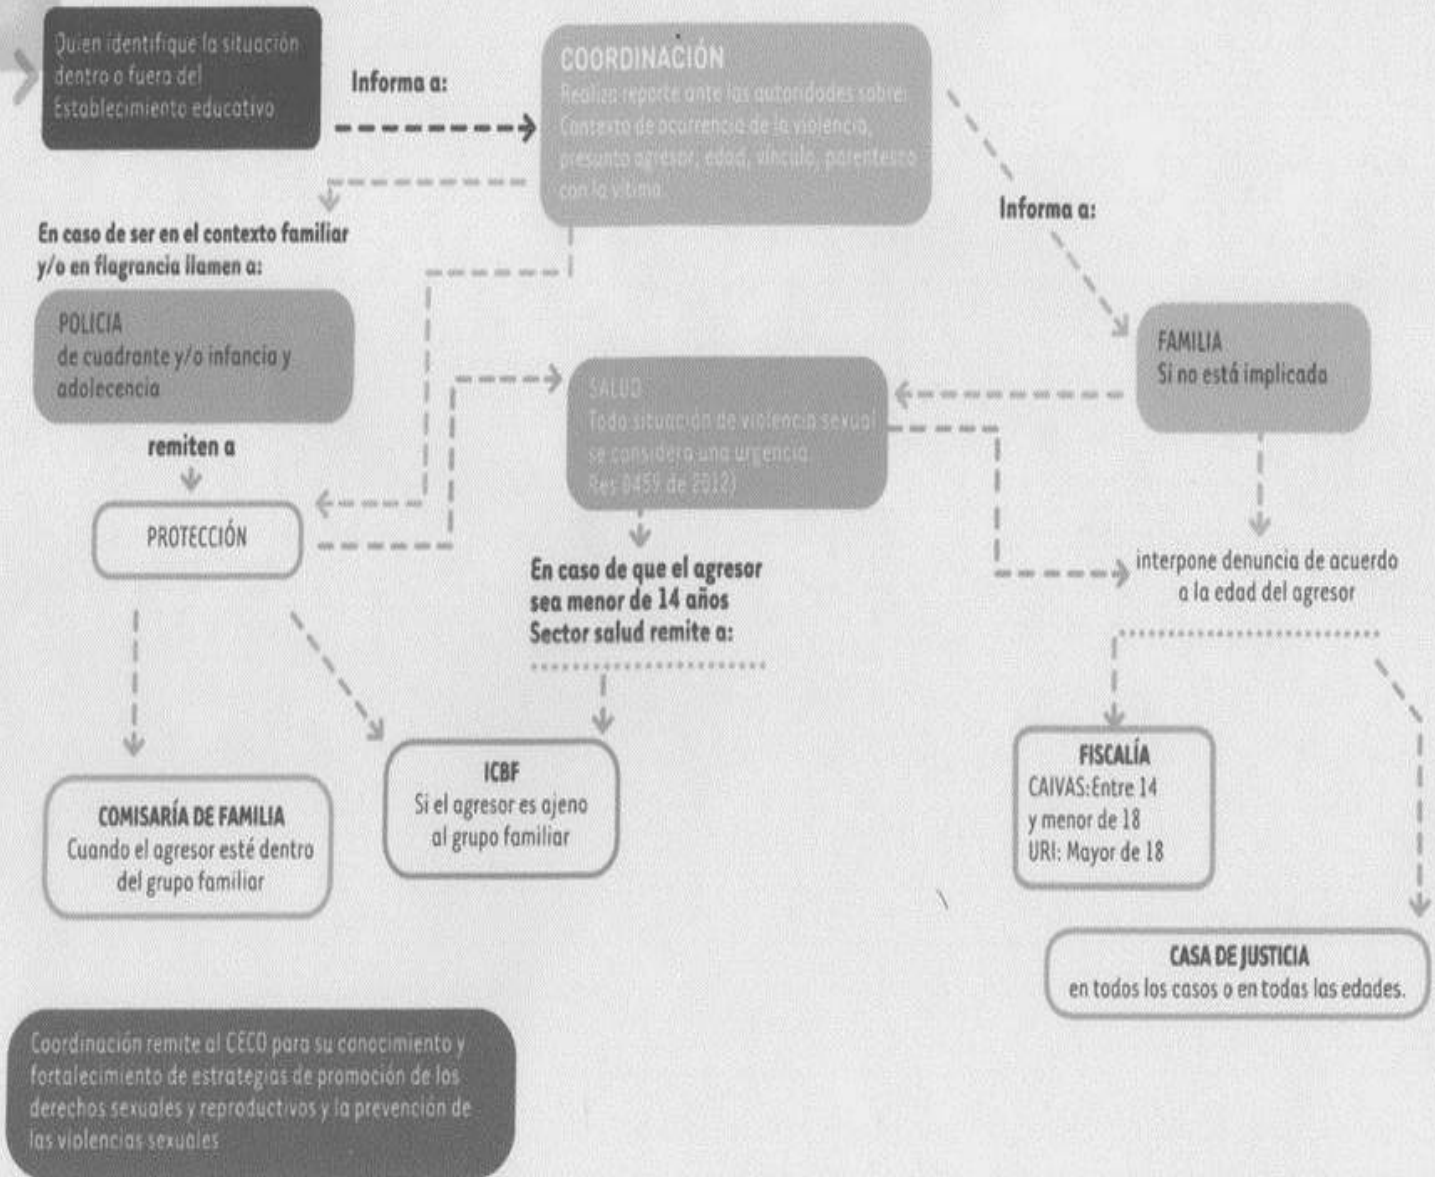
Quien identifique la situación dentro o fuera del Establecimiento educativo

Informa a:

COORDINACIÓN
Realiza reporte ante las autoridades sobre: Contexto de ocurrencia de la violencia, presunto agresor, edad, vínculo, parentesco con la víctima.

Informa a:

En caso de ser en el contexto familiar y/o en flagrancia llamen a:

POLICIA
de cuadrante y/o infancia y adolecencia

remiten a

PROTECCIÓN

SALUD
Toda situación de violencia sexual se considera una urgencia (Res 0459 de 2012)

FAMILIA
Si no está implicada

En caso de que el agresor sea menor de 14 años Sector salud remite a:

interpone denuncia de acuerdo a la edad del agresor

COMISARÍA DE FAMILIA
Cuando el agresor esté dentro del grupo familiar

ICBF
Si el agresor es ajeno al grupo familiar

FISCALÍA
CAIVAS: Entre 14 y menor de 18
URI: Mayor de 18

CASA DE JUSTICIA
en todos los casos o en todas las edades.

Coordinación remite al CECO para su conocimiento y fortalecimiento de estrategias de promoción de los derechos sexuales y reproductivos y la prevención de las violencias sexuales